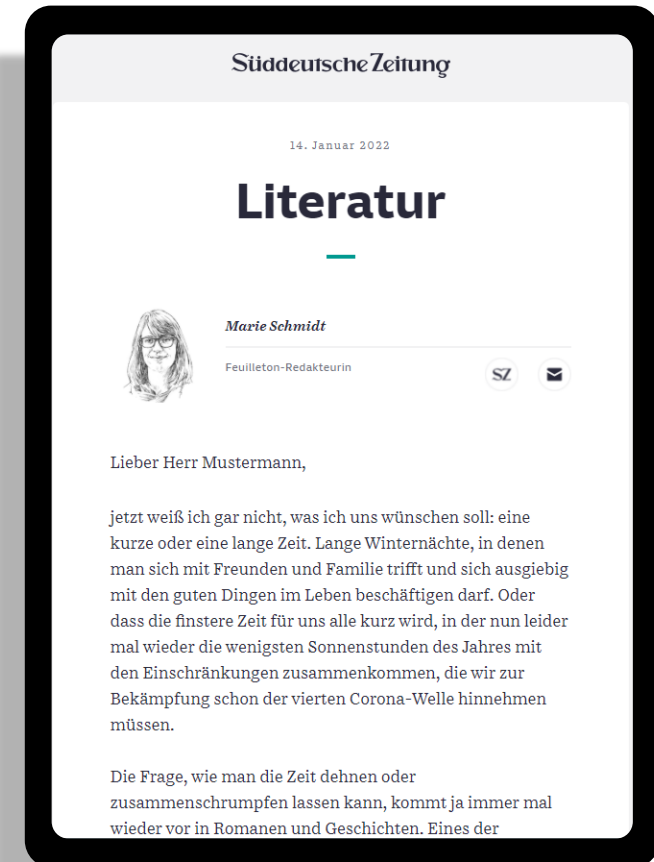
Süddeutsche Zeitung

14. Januar 2022

Literatur

Marie Schmidt

Feuilleton-Redakteurin

SZ

Lieber Herr Mustermann,

jetzt weiß ich gar nicht, was ich uns wünschen soll: eine kurze oder eine lange Zeit. Lange Winternächte, in denen man sich mit Freunden und Familie trifft und sich ausgiebig mit den guten Dingen im Leben beschäftigen darf. Oder dass die finstere Zeit für uns alle kurz wird, in der nun leider mal wieder die wenigsten Sonnenstunden des Jahres mit den Einschränkungen zusammenkommen, die wir zur Bekämpfung schon der vierten Corona-Welle hinnehmen müssen.

Die Frage, wie man die Zeit dehnen oder zusammenschrumpfen lassen kann, kommt ja immer mal wieder vor in Romanen und Geschichten. Eines der